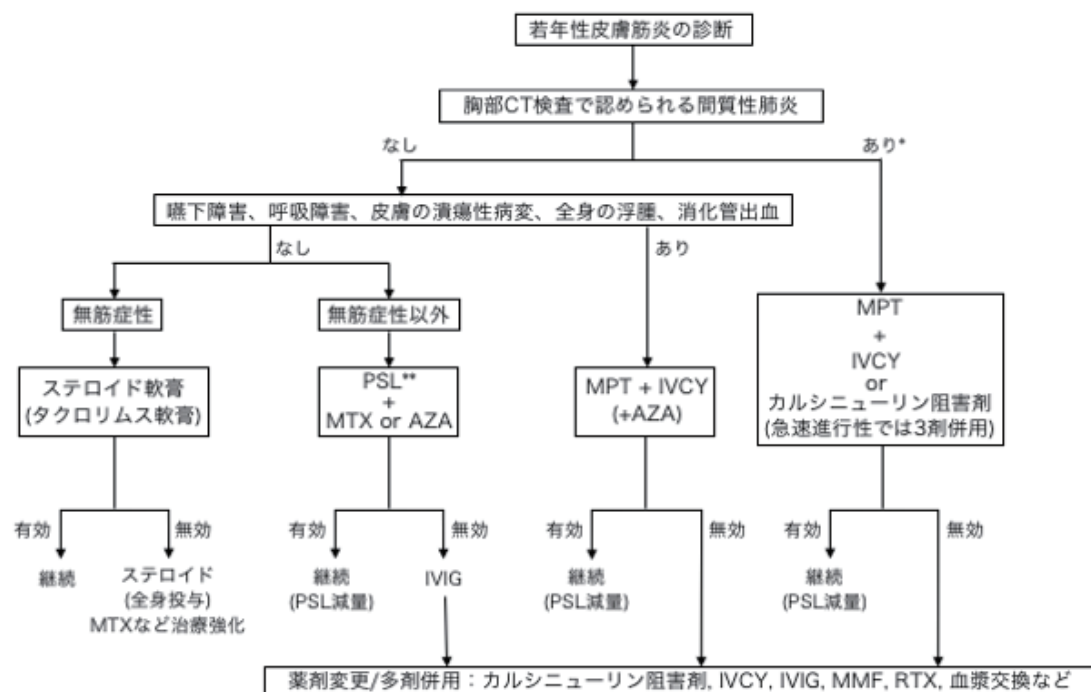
若年性皮膚筋炎の診断

胸部CT検査で認められる間質性肺炎

なし

あり*

嚥下障害、呼吸障害、皮膚の潰瘍性病変、全身の浮腫、消化管出血

なし

あり

無筋症性

無筋症性以外

MPT + IVCY or カルシニューリン阻害剤 (急速進行性では3剤併用)

ステロイド軟膏 (タクロリムス軟膏)

PSL** + MTX or AZA

MPT + IVCY (+AZA)

有効

無効

継続

ステロイド (全身投与) MTXなど治療強化

有効

無効

継続 (PSL減量)

IVIG

有効

無効

継続 (PSL減量)

有効

無効

継続 (PSL減量)

薬剤変更/多剤併用：カルシニューリン阻害剤, IVCY, IVIG, MMF, RTX, 血漿交換など